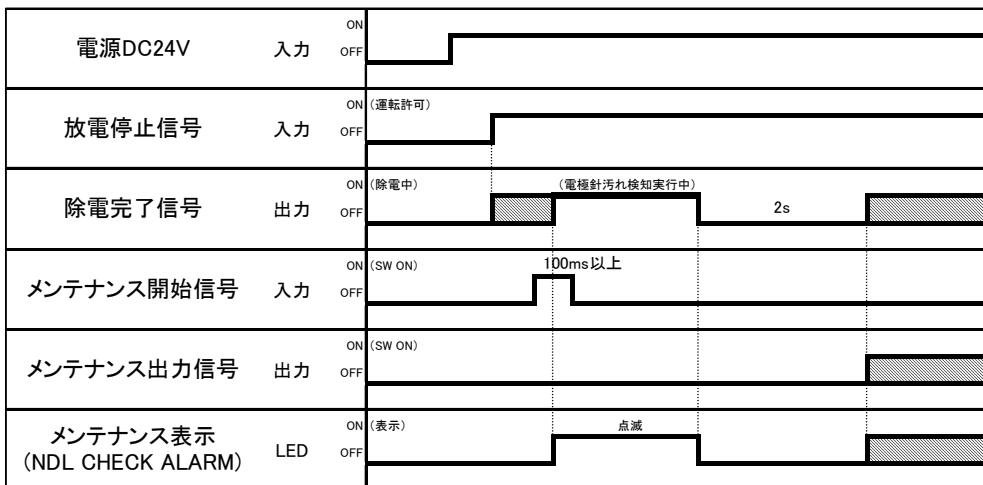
| | | | |
|---|---|---|---|
| 電源DC24V | 入力 | ON OFF | |
| 放電停止信号 | 入力 | ON OFF | (運転許可) |
| 除電完了信号 | 出力 | ON OFF | (除電中) (電極針汚れ検知実行中) 2s |
| メンテナンス開始信号 | 入力 | ON OFF | (SW ON) 100ms以上 |
| メンテナンス出力信号 | 出力 | ON OFF | (SW ON) |
| メンテナンス表示 (NDL CHECK ALARM) | LED | ON OFF | (表示) 点滅 |